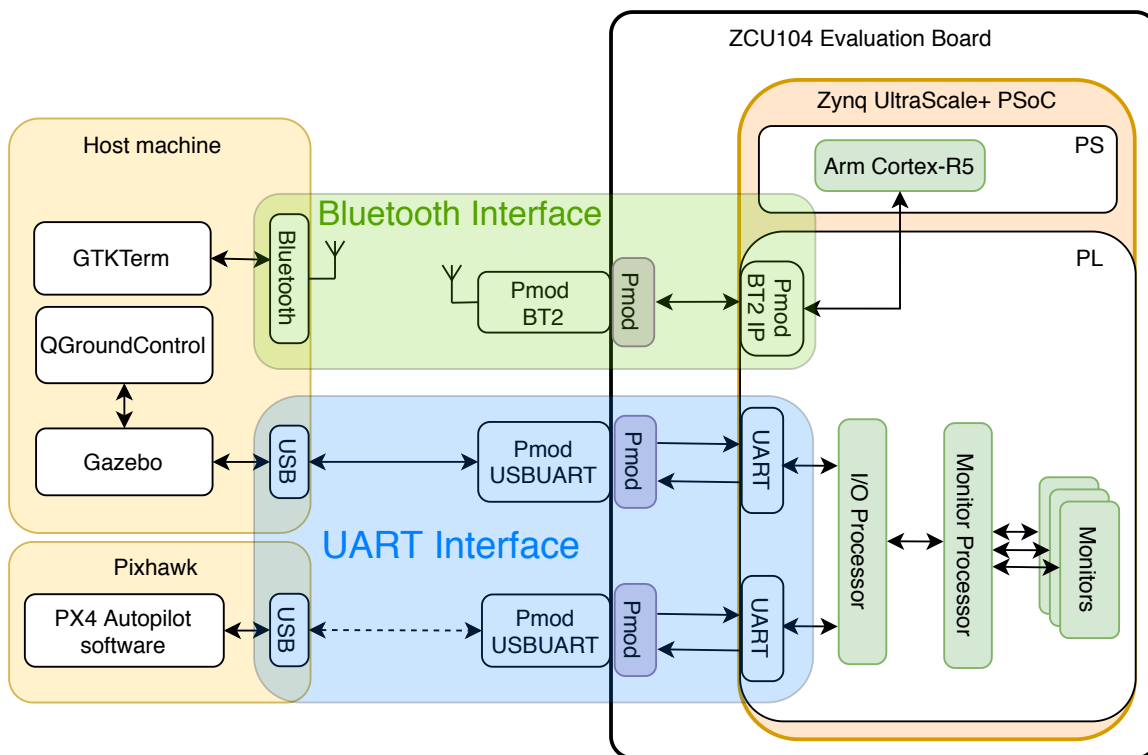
ZCU104 Evaluation Board

Zynq UltraScale+ PSoC

PS

Arm Cortex-R5

PL

Host machine

GTKTerm

QGroundControl

Gazebo

Bluetooth Interface

Bluetooth

Pmod BT2

Pmod

Pmod BT2 IP

USB

Pmod USBUART

Pmod

UART

I/O Processor

Monitor Processor

Monitors

UART Interface

Pixhawk

PX4 Autopilot software

USB

Pmod USBUART

Pmod

UART